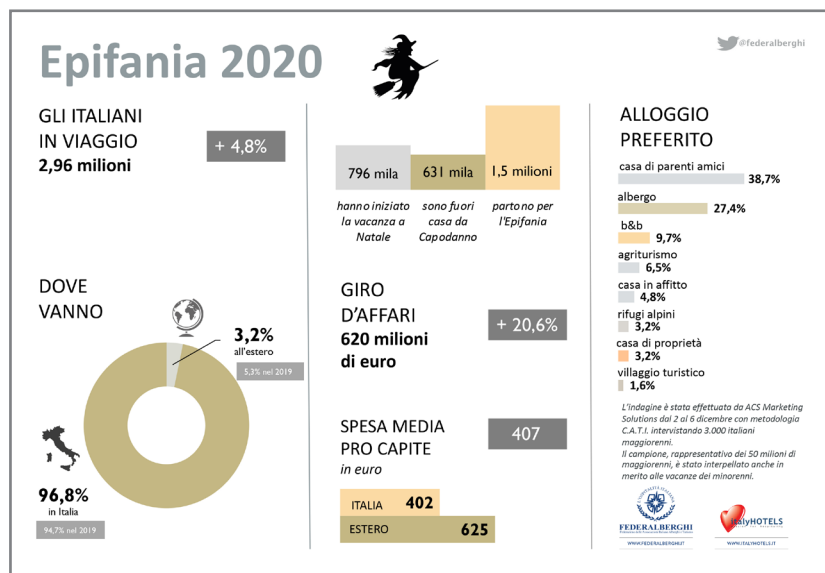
Epifania 2020

@federalberghi

GLI ITALIANI IN VIAGGIO
2,96 milioni

+ 4,8%

796 mila
hanno iniziato la vacanza a Natale

631 mila
sono fuori casa da Capodanno

1,5 milioni
partono per l'Epifania

ALLOGGIO PREFERITO

casa di parenti amici
38,7%
albergo
27,4%
b&b
9,7%
agriturismo
6,5%
casa in affitto
4,8%
rifugi alpini
3,2%
casa di proprietà
3,2%
villaggio turistico
1,6%

DOVE VANNO

3,2%
all'estero
5,3% nel 2019

96,8%
in Italia
94,7% nel 2019

GIRO D'AFFARI
620 milioni di euro

+ 20,6%

SPESA MEDIA PRO CAPITE
in euro

407

ITALIA 402
ESTERO 625

L'indagine è stata effettuata da ACS Marketing Solutions dal 2 al 6 dicembre con metodologia C.A.T.I. intervistando 3.000 italiani maggiorenni.
Il campione, rappresentativo dei 50 milioni di maggiorenni, è stato interpellato anche in merito alle vacanze dei minorenni.

FEDERALBERGHI
WWW.FEDERALBERGHI.IT

ItalyHOTELS
WWW.ITALYHOTELS.IT